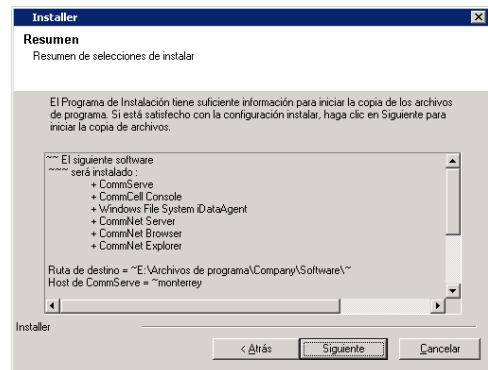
Installer

Resumen
Resumen de selecciones de instalar

El Programa de Instalación tiene suficiente información para iniciar la copia de los archivos de programa. Si está satisfecho con la configuración instalar, haga clic en Siguiente para iniciar la copia de archivos.

~~ El siguiente software
~~~ será instalado :
+ CommServe
+ CommCell Console
+ Windows File System iDataAgent
+ CommNet Server
+ CommNet Browser
+ CommNet Explorer

Ruta de destino = ~E:\Archivos de programa\Company\Software\~
Host de CommServe = ~monterrey

Installer

< Atrás | Siguiente | Cancelar